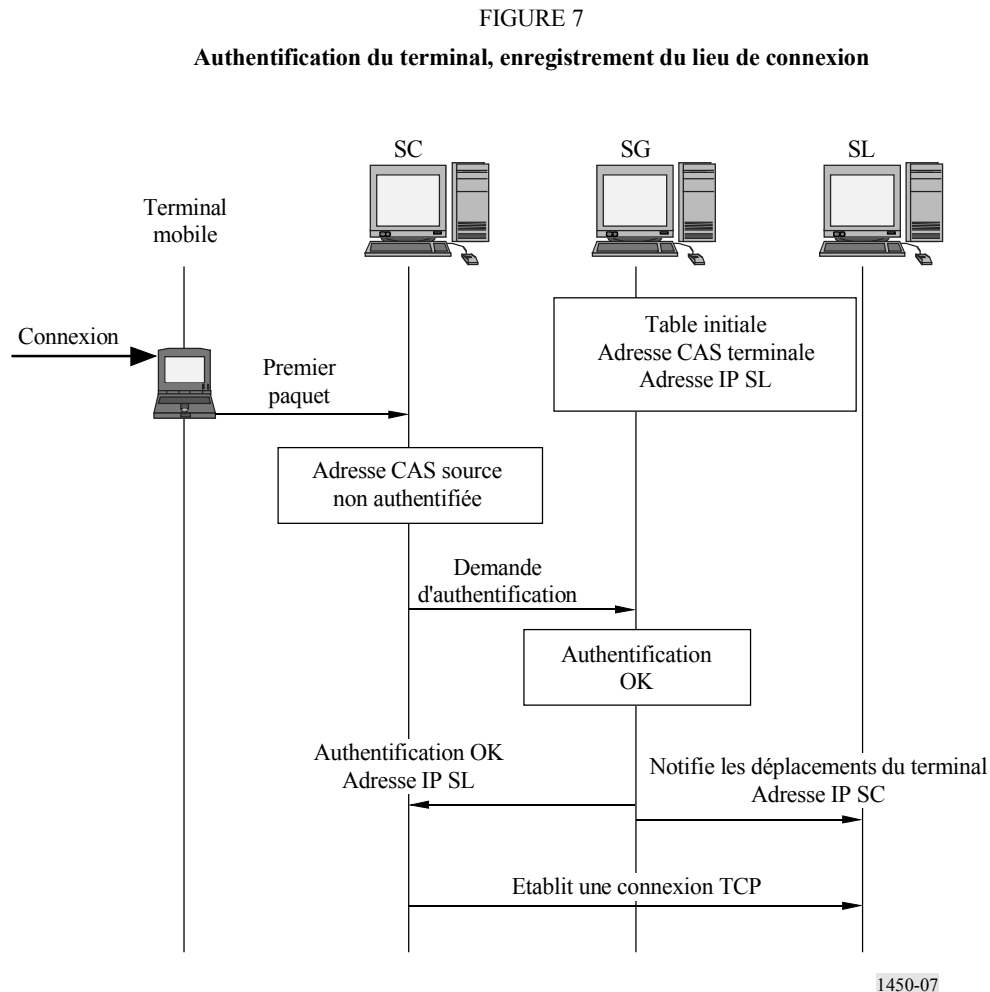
FIGURE 7

Authentification du terminal, enregistrement du lieu de connexion

SC

SG

SL

Terminal mobile

Connexion

Table initiale
Adresse CAS terminale
Adresse IP SL

Premier paquet

Adresse CAS source non authentifiée

Demande d'authentification

Authentification OK

Authentification OK
Adresse IP SL

Notifie les déplacements du terminal
Adresse IP SC

Etablit une connexion TCP

1450-07